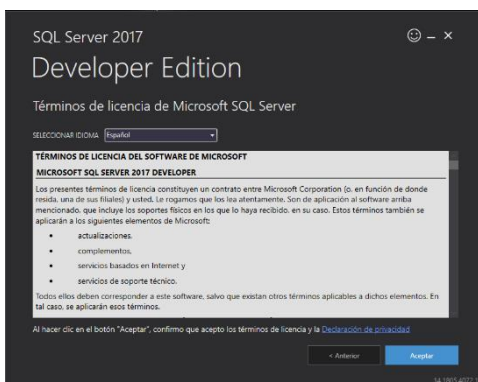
SQL Server 2017

☺ – ×

Developer Edition

Términos de licencia de Microsoft SQL Server

SELECCIONAR IDIOMA Español

TÉRMINOS DE LICENCIA DEL SOFTWARE DE MICROSOFT

MICROSOFT SQL SERVER 2017 DEVELOPER

Los presentes términos de licencia constituyen un contrato entre Microsoft Corporation (o, en función de donde resida, una de sus filiales) y usted. Le rogamos que los lea atentamente. Son de aplicación al software arriba mencionado, que incluye los soportes físicos en los que lo haya recibido, en su caso. Estos términos también se aplicarán a los siguientes elementos de Microsoft:

- actualizaciones,
- complementos,
- servicios basados en Internet y
- servicios de soporte técnico.

Todos ellos deben corresponder a este software, salvo que existan otros términos aplicables a dichos elementos. En tal caso, se aplicarán esos términos.

Al hacer clic en el botón "Aceptar", confirmo que acepto los términos de licencia y la Declaración de privacidad

< Anterior

Aceptar

14.1801.4077.1